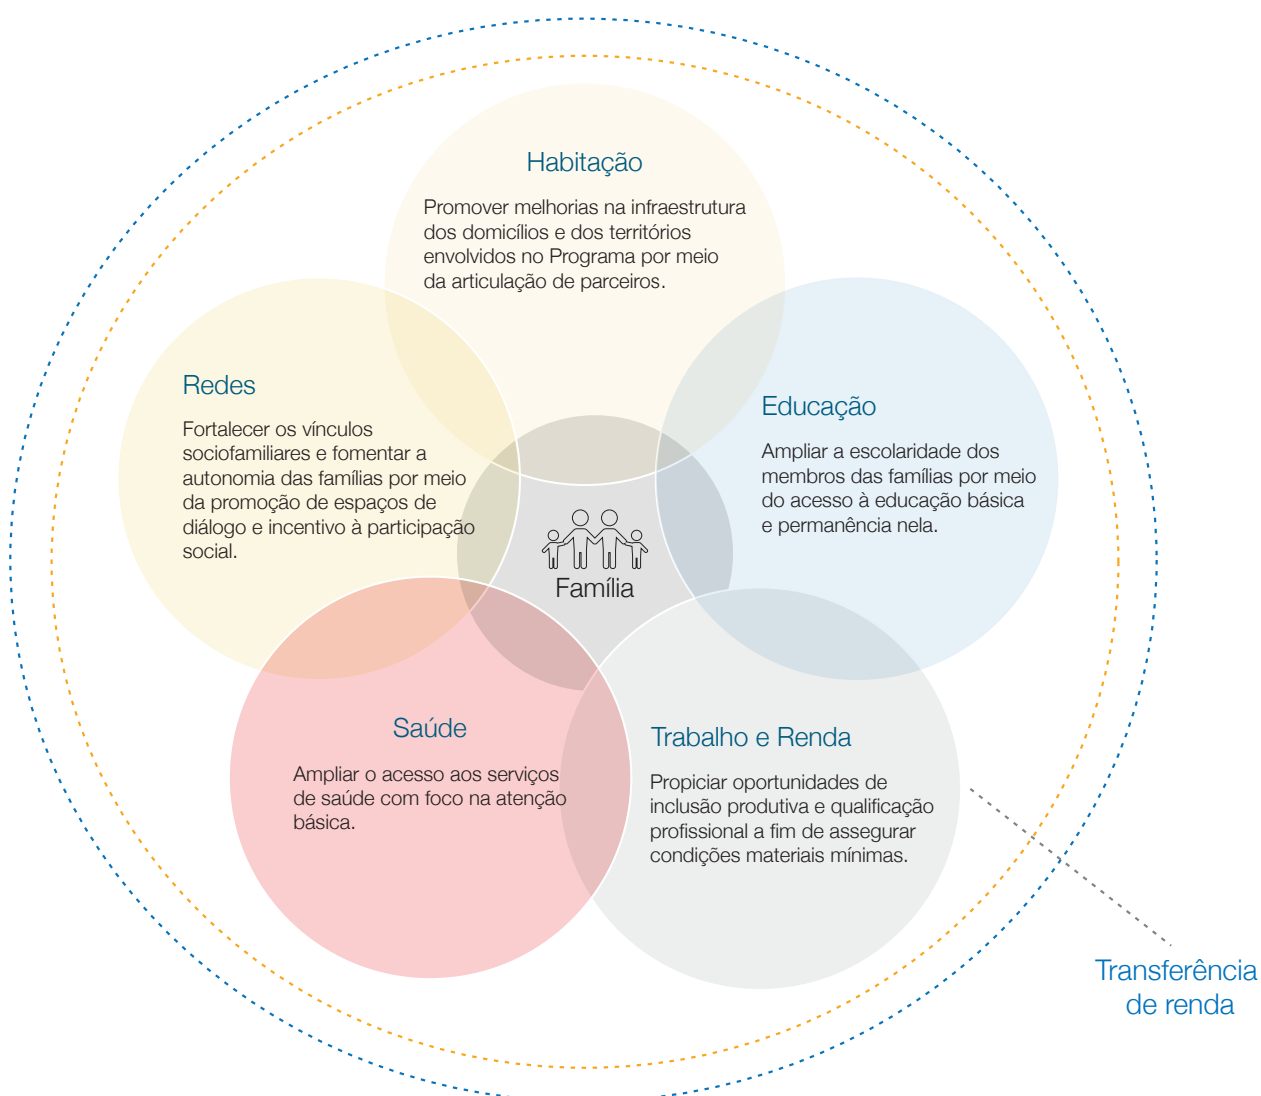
Habitação

Promover melhorias na infraestrutura dos domicílios e dos territórios envolvidos no Programa por meio da articulação de parceiros.

Redes

Fortalecer os vínculos sociofamiliares e fomentar a autonomia das famílias por meio da promoção de espaços de diálogo e incentivo à participação social.

Educação

Ampliar a escolaridade dos membros das famílias por meio do acesso à educação básica e permanência nela.

Família

Saúde

Ampliar o acesso aos serviços de saúde com foco na atenção básica.

Trabalho e Renda

Propiciar oportunidades de inclusão produtiva e qualificação profissional a fim de assegurar condições materiais mínimas.

Transferência de renda